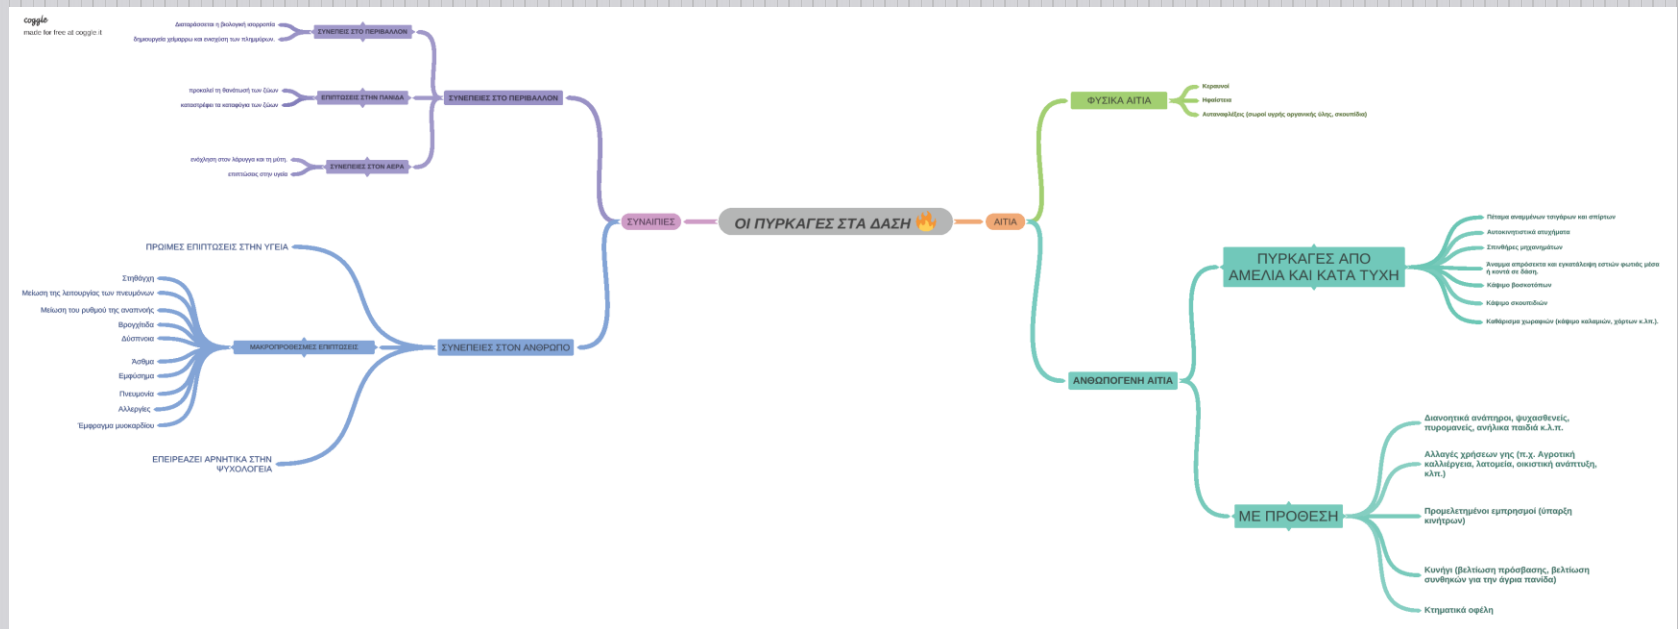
coggle
made for free at coggle.it

ΟΙ ΠΥΡΚΑΓΕΣ ΣΤΑ ΔΑΣΗ 🔥

ΣΥΝΑΙΠΙΕΣ

ΣΥΝΕΠΕΙΕΣ ΣΤΟ ΠΕΡΙΒΑΛΛΟΝ

ΣΥΝΕΠΕΙΕΣ ΣΤΟ ΠΕΡΙΒΑΛΛΟΝ
Διαταράσσεται η βιολογική ισορροπία
δημιουργείται χείμαρροι και ενοχλήση των πλημμύρων.

ΕΠΙΠΤΩΣΕΙΣ ΣΤΗΝ ΠΑΝΙΔΑ
προκαλεί τη θανάτωση των ζώων
καταστρέφει τα καταφύγια των ζώων

ΣΥΝΕΠΕΙΕΣ ΣΤΟΝ ΑΕΡΑ
ενόχληση στον λάρυγγα και τη μύτη.
επιπτώσεις στην υγεία

ΣΥΝΕΠΕΙΕΣ ΣΤΟΝ ΑΝΘΡΩΠΟ

ΠΡΩΙΜΕΣ ΕΠΙΠΤΩΣΕΙΣ ΣΤΗΝ ΥΓΕΙΑ

ΜΑΚΡΟΠΡΟΘΕΣΜΕΣ ΕΠΙΠΤΩΣΕΙΣ
Στηθάγχη
Μείωση της λειτουργίας των πνευμόνων
Μείωση του ρυθμού της αναπνοής
Βρογχίτιδα
Δύσπνοια
Άσθμα
Εμφύσημα
Πνευμονία
Αλλεργίες
Έμφραγμα μυοκαρδίου

ΕΠΕΙΡΕΑΖΕΙ ΑΡΝΗΤΙΚΑ ΣΤΗΝ ΨΥΧΟΛΟΓΕΙΑ

ΑΙΤΙΑ

ΦΥΣΙΚΑ ΑΙΤΙΑ
Κεραυνοί
Ηφαίστεια
Αυταναφλέξεις (σωροί υγρής οργανικής ύλης, σκουπίδια)

ΑΝΘΩΠΟΓΕΝΗ ΑΙΤΙΑ

ΠΥΡΚΑΓΕΣ ΑΠΟ ΑΜΕΛΙΑ ΚΑΙ ΚΑΤΑ ΤΥΧΗ
Πέταμα αναμμένων τσιγάρων και σπίρτων
Αυτοκινητιστικά ατυχήματα
Σπινθήρες μηχανημάτων
Άναμμα απρόσεκτα και εγκατάλειψη εστιών φωτιάς μέσα ή κοντά σε δάση.
Κάψιμο βοσκοτόπων
Κάψιμο σκουπιδιών
Καθάρισμα χωραφιών (κάψιμο καλαμιών, χόρτων κ.λπ.).

ΜΕ ΠΡΟΘΕΣΗ
Διανοητικά ανάπηροι, ψυχασθενείς, πυρομανείς, ανήλικα παιδιά κ.λ.π.
Αλλαγές χρήσεων γης (π.χ. Αγροτική καλλιέργεια, λατομεία, οικιστική ανάπτυξη, κλπ.)
Προμελετημένοι εμπρησμοί (ύπαρξη κινήτρων)
Κυνήγι (βελτίωση πρόσβασης, βελτίωση συνθηκών για την άγρια πανίδα)
Κτηματικά οφέλη